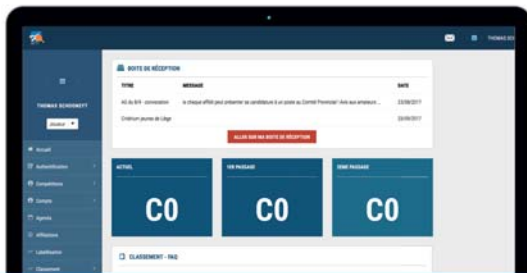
THOMAS SCH

THOMAS SCHOENETT

Joueur

Accueil
Authentification
Compétitions
Comptes
Agenda
Affiliations
Labellisation
Classement

BOITE DE RÉCEPTION

| TITRE | MESSAGE | DATE |
|---|---|---|
| AG du B/W - convocation | le chèque effectif peut présenter sa candidature à un poste au Comité Provincial ! Avis aux amateurs ... | 23/06/2017 |
| Critérium jeunes de Liège | | 23/06/2017 |

ALLER SUR MA BOITE DE RÉCEPTION

ACTUEL
C0

1ER PASSAGE
C0

2EME PASSAGE
C0

CLASSEMENT - FAQ